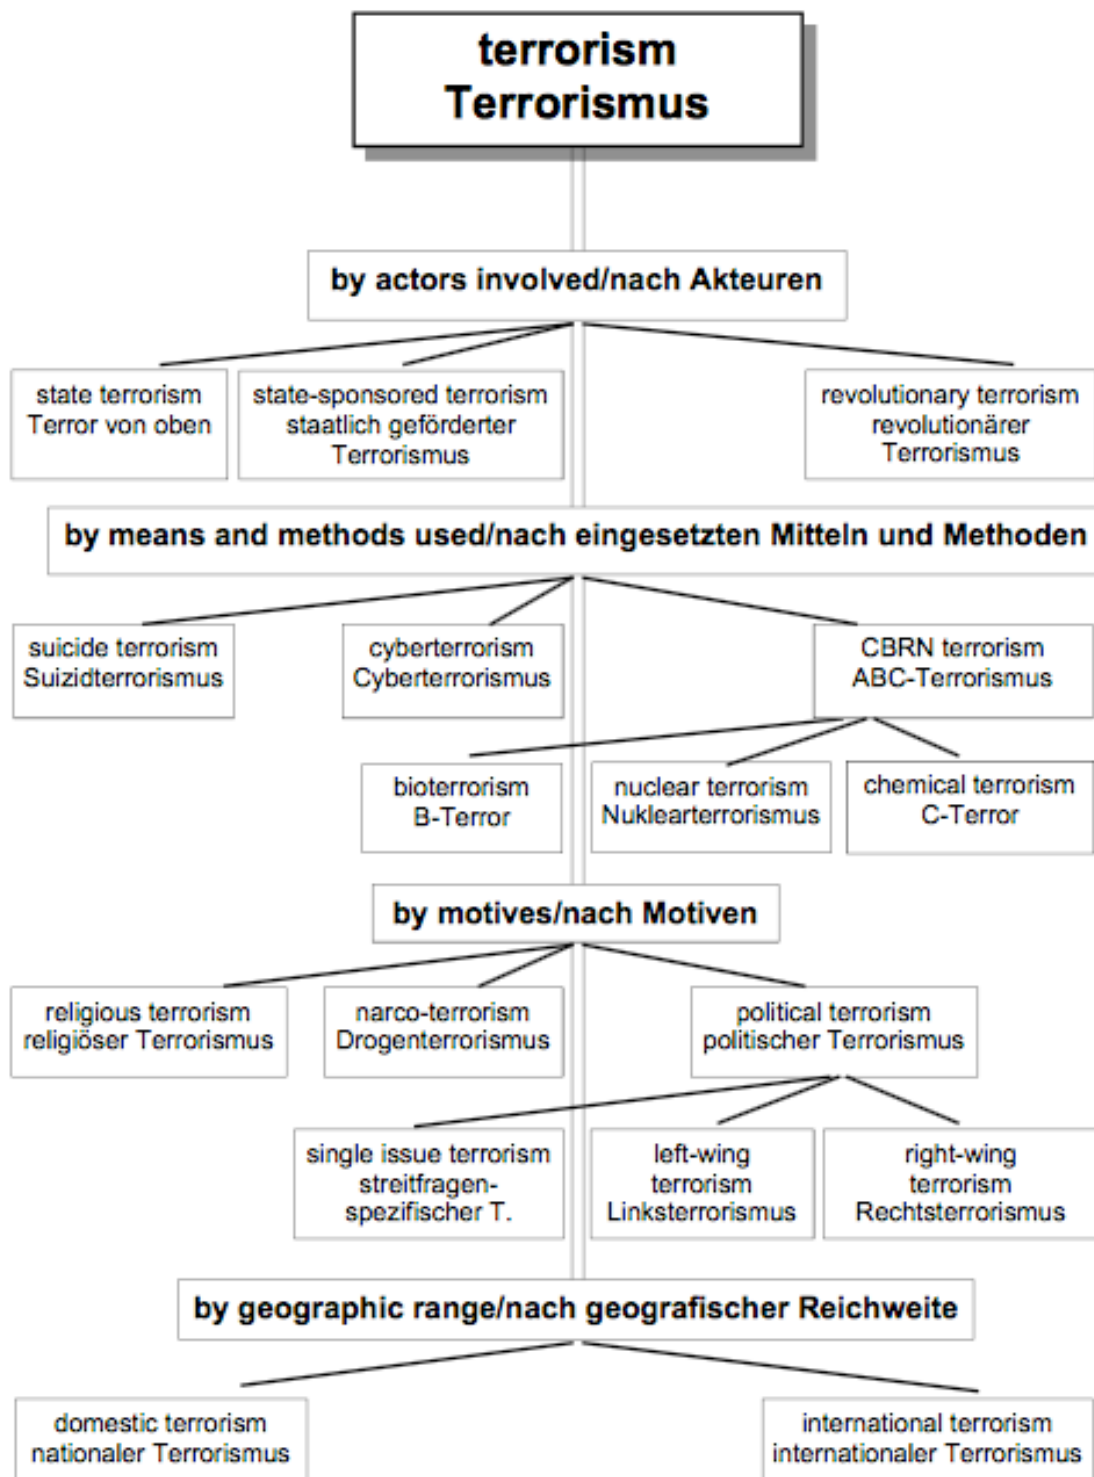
terrorism
Terrorismus

by actors involved/nach Akteuren

state terrorism
Terror von oben

state-sponsored terrorism
staatlich geförderter Terrorismus

revolutionary terrorism
revolutionärer Terrorismus

by means and methods used/nach eingesetzten Mitteln und Methoden

suicide terrorism
Suizidterrorismus

cyberterrorism
Cyberterrorismus

CBRN terrorism
ABC-Terrorismus

bioterrorism
B-Terror

nuclear terrorism
Nuklearterrorismus

chemical terrorism
C-Terror

by motives/nach Motiven

religious terrorism
religiöser Terrorismus

narco-terrorism
Drogenterrorismus

political terrorism
politischer Terrorismus

single issue terrorism
streitfragen-spezifischer T.

left-wing terrorism
Linksterrorismus

right-wing terrorism
Rechtsterrorismus

by geographic range/nach geografischer Reichweite

domestic terrorism
nationaler Terrorismus

international terrorism
internationaler Terrorismus